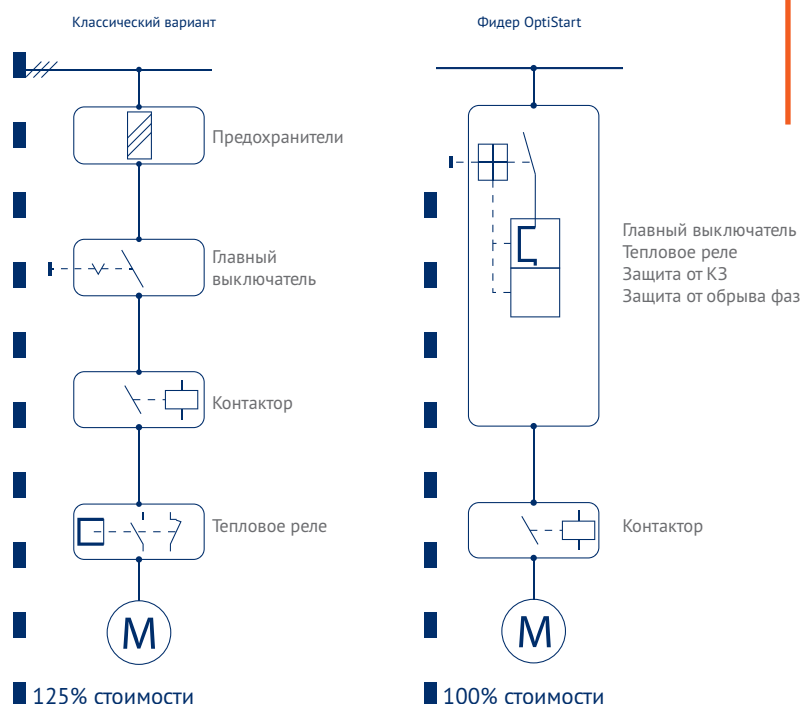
Классический вариант

Предохранители

Главный выключатель

Контактор

Тепловое реле

M

125% стоимости

Фидер OptiStart

Главный выключатель
Тепловое реле
Защита от КЗ
Защита от обрыва фаз

Контактор

M

100% стоимости